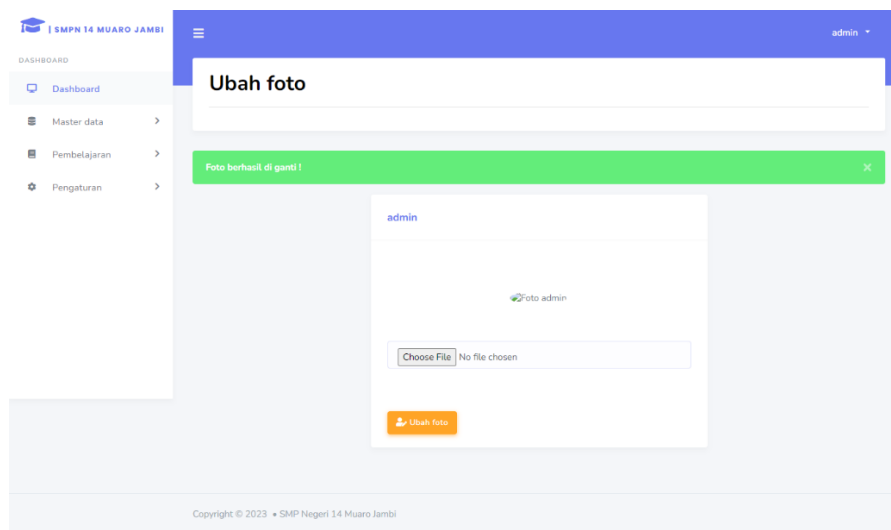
| SMPN 14 MUARO JAMBI

DASHBOARD

Dashboard

Master data

Pembelajaran

Pengaturan

admin

Ubah foto

Foto berhasil di ganti !

×

admin

Foto admin

Choose File No file chosen

Ubah foto

Copyright © 2023 • SMP Negeri 14 Muaro Jambi